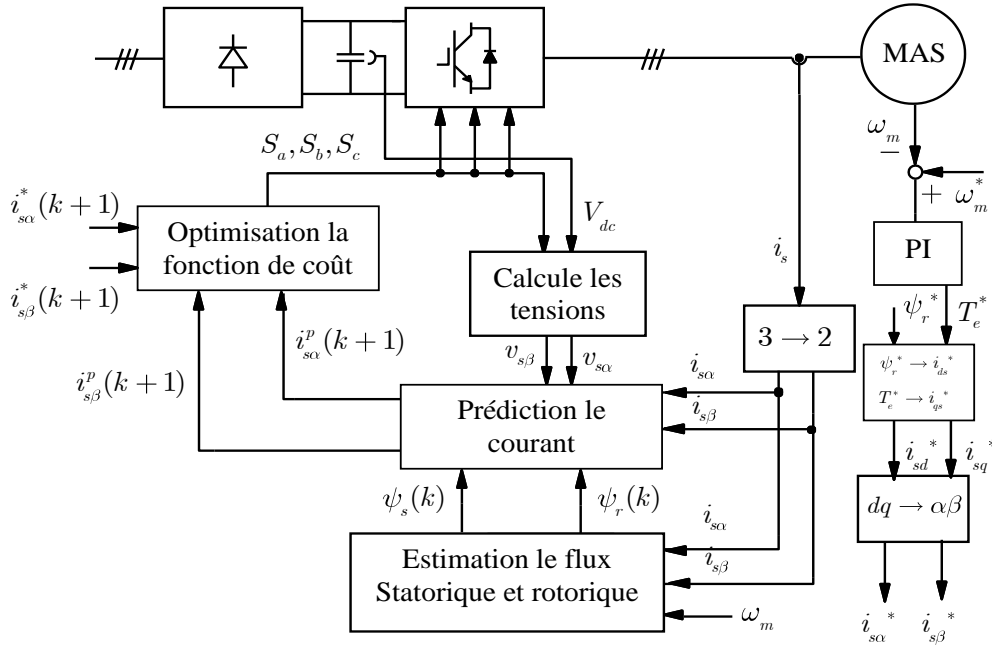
MAS

$\omega_m$

$-$

$+$ $\omega_m^*$

$S_a, S_b, S_c$

$i_{s\alpha}^*(k+1)$

Optimisation la fonction de coût

$i_{s\beta}^*(k+1)$

$V_{dc}$

Calcule les tensions

$i_s$

PI

$\psi_r^*$ $T_e^*$

$3 \rightarrow 2$

$i_{s\alpha}^p(k+1)$

$v_{s\beta}$ $v_{s\alpha}$

$\psi_r^* \rightarrow i_{ds}^*$

$T_e^* \rightarrow i_{qs}^*$

$i_{s\beta}^p(k+1)$

$i_{s\alpha}$

Prédiction le courant

$i_{s\beta}$

$i_{sd}^*$ $i_{sq}^*$

$dq \rightarrow \alpha\beta$

$\psi_s(k)$

$\psi_r(k)$

$i_{s\alpha}$

Estimation le flux Statorique et rotorique

$i_{s\beta}$

$\omega_m$

$i_{s\alpha}^*$ $i_{s\beta}^*$